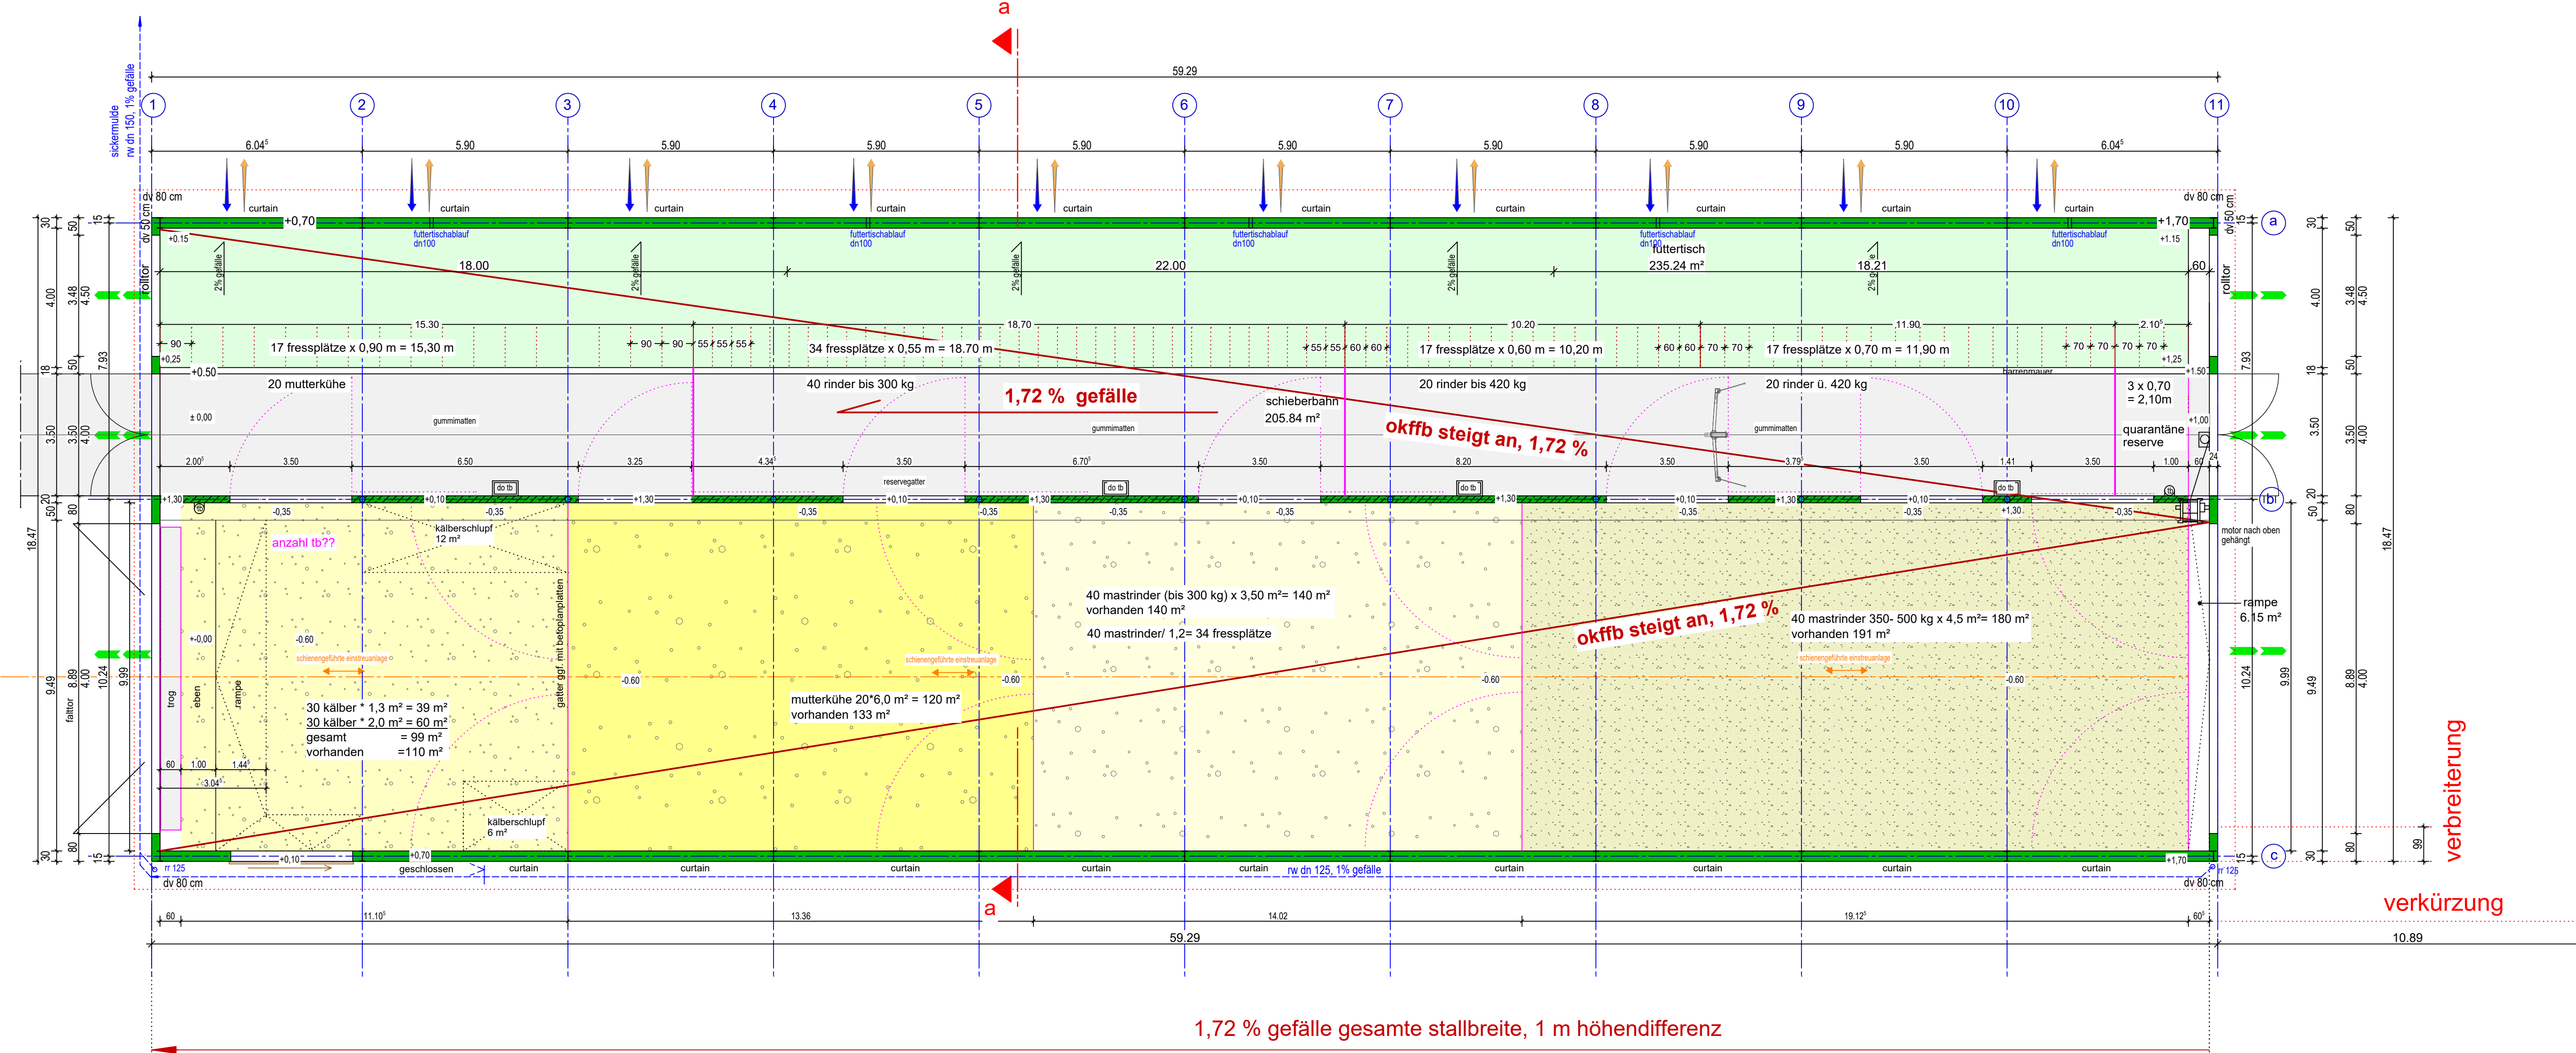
a

59.29

sickermulde
rw dn 150, 1% gefälle

1 2 3 4 5 6 7 8 9 10 11

6.04⁵ 5.90 5.90 5.90 5.90 5.90 5.90 5.90 5.90 6.04⁵

dv 80 cm
curtain curtain curtain curtain curtain curtain curtain curtain curtain curtain
dv 80 cm

+0,70 +1,70

futtertischablauf dn100 futtertischablauf dn100 futtertischablauf dn100 futtertischablauf dn100 futtertischablauf dn100

+0.15 +1.15

2% gefälle 2% gefälle 2% gefälle 2% gefälle 2% gefälle

18.00 22.00 18.21 .60

futtertisch
235.24 m²

rolltor rolltor

15.30 18.70 10.20 11.90 2.10⁵

90 90 90 55 55 55 55 55 60 60 60 60 70 70 70 70 70 70

17 fressplätze x 0,90 m = 15,30 m
34 fressplätze x 0,55 m = 18.70 m
17 fressplätze x 0,60 m = 10,20 m
17 fressplätze x 0,70 m = 11,90 m

+0,25 +1,25

+0.50 +1.50

20 mutterkühe
40 rinder bis 300 kg
20 rinder bis 420 kg
20 rinder ü. 420 kg
3 x 0,70
= 2,10m

1,72 % gefälle

schieberbahn
205.84 m²

okffb steigt an, 1,72 %

barrenmauer

± 0,00
gummimatten gummimatten gummimatten

+1,00
quarantäne
reserve

2.00⁵ 3.50 6.50 3.25 4.34⁵ 3.50 6.70⁵ 3.50 8.20 3.50 3.79⁵ 3.50 1.41 3.50 1.00 60 24

reservegatter

do tb do tb do tb do tb

+1,30 +0,10 +1,30 +0,10 +1,30 +0,10 +1,30 +0,10 +1,30 +0,10 +1,30

-0,35 -0,35 -0,35 -0,35 -0,35 -0,35 -0,35 -0,35

b

motor nach oben gehängt

anzahl tb??

kälberschlupf
12 m²

gatter ggf. mit betonplanplatten

40 mastrinder (bis 300 kg) x 3,50 m²= 140 m²
vorhanden 140 m²

40 mastrinder/ 1,2= 34 fressplätze

okffb steigt an, 1,72 %

40 mastrinder 350- 500 kg x 4,5 m²= 180 m²
vorhanden 191 m²

rampe
6.15 m²

+-0,00
-0.60
schienengeführte einstreuanlage schienengeführte einstreuanlage schienengeführte einstreuanlage

-0.60 -0.60 -0.60 -0.60

trog eben rampe

30 kälber * 1,3 m² = 39 m²
30 kälber * 2,0 m² = 60 m²
gesamt = 99 m²
vorhanden =110 m²

mutterkühe 20*6,0 m² = 120 m²
vorhanden 133 m²

60 1.00 1.44⁵
3.04⁵

kälberschlupf
6 m²

falttor

+0,10 +0,70 +1,70

rr 125 rr 125

geschlossen curtain curtain curtain curtain curtain curtain curtain curtain curtain

rw dn 125, 1% gefälle

dv 80 cm dv 80 cm

a

60 11.10⁵ 13.36 14.02 19.12⁵ 60⁵

59.29 10.89

verbreiterung

verkürzung

30 50 15 4.00 3.48 4.50 7.93 18 50 3.50 3.50 4.00 20 50 80 18.47 9.49 8.89 4.00 10.24 9.99 80 30 15

dv 50 cm

c

1,72 % gefälle gesamte stallbreite, 1 m höhendifferenz